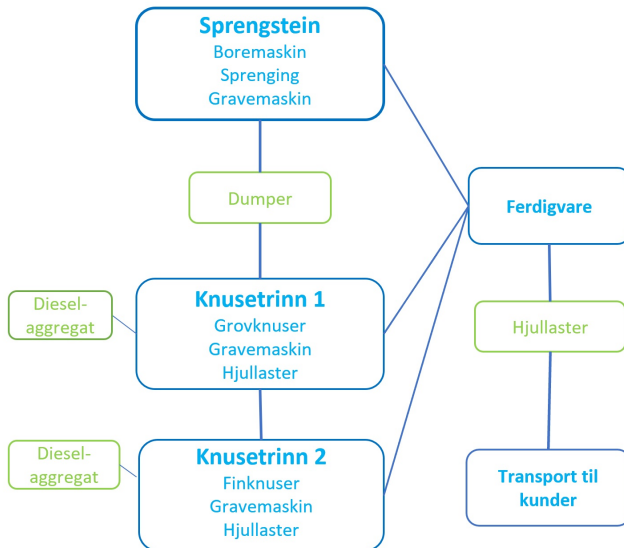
Sprengstein
Boremaskin
Sprenging
Gravemaskin

Dumper

Diesel-aggregat

Knusetrinn 1
Grovknuser
Gravemaskin
Hjullaster

Diesel-aggregat

Knusetrinn 2
Finknuser
Gravemaskin
Hjullaster

Ferdigvare

Hjullaster

Transport til kunder